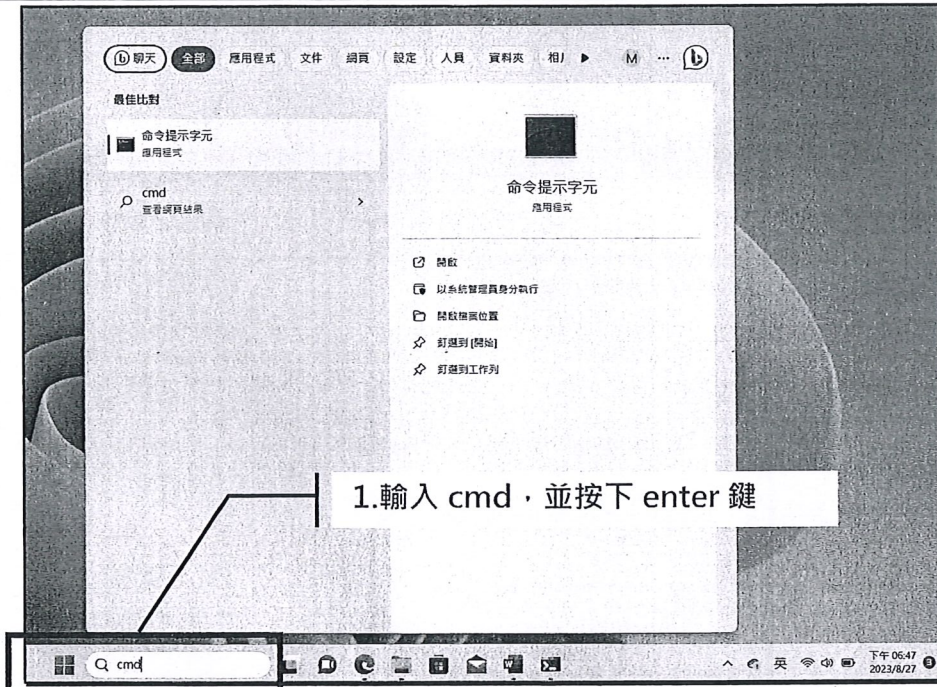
聊天 全部 應用程式 文件 網頁 設定 人員 資料夾 相 M ···

最佳比對

命令提示字元
應用程式

cmd
查看網頁結果

命令提示字元
應用程式

開啟
以系統管理員身分執行
開啟檔案位置
釘選到[開始]
釘選到工作列

1.輸入 cmd，並按下 enter 鍵

cmd

英

下午 06:47
2023/8/27